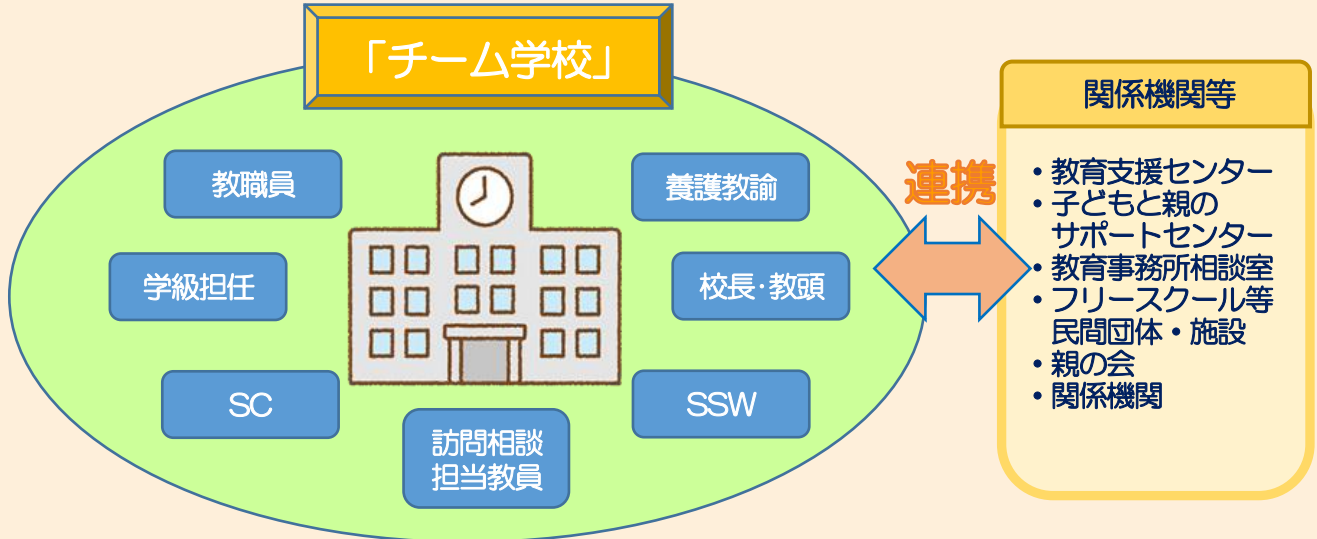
「チーム学校」

教職員

養護教諭

学級担任

校長･教頭

SC

SSW

訪問相談担当教員

連携

関係機関等

・教育支援センター
・子どもと親のサポートセンター
・教育事務所相談室
・フリースクール等民間団体・施設
・親の会
・関係機関